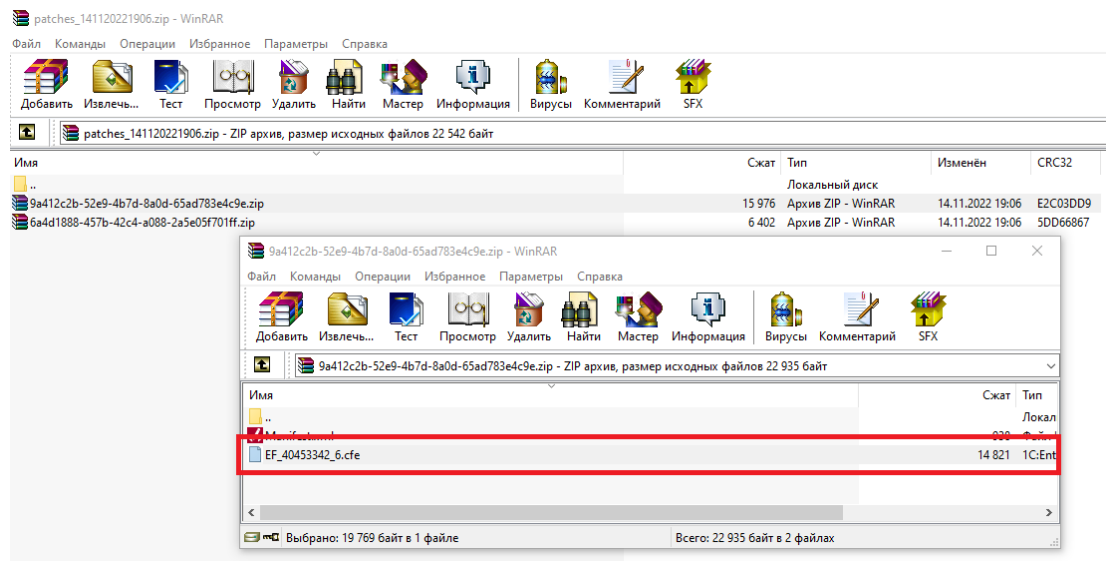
patches_141120221906.zip - WinRAR

Файл Команды Операции Избранное Параметры Справка

Добавить Извлечь... Тест Просмотр Удалить Найти Мастер Информация Вирусы Комментарий SFX

patches_141120221906.zip - ZIP архив, размер исходных файлов 22 542 байт

| Имя | Сжат | Тип | Изменён | CRC32 |
|---|---|---|---|---|
| .. | | Локальный диск | | |
| 9a412c2b-52e9-4b7d-8a0d-65ad783e4c9e.zip | 15 976 | Архив ZIP - WinRAR | 14.11.2022 19:06 | E2C03DD9 |
| 6a4d1888-457b-42c4-a088-2a5e05f701ff.zip | 6 402 | Архив ZIP - WinRAR | 14.11.2022 19:06 | 5DD66867 |

9a412c2b-52e9-4b7d-8a0d-65ad783e4c9e.zip - WinRAR

Файл Команды Операции Избранное Параметры Справка

Добавить Извлечь... Тест Просмотр Удалить Найти Мастер Информация Вирусы Комментарий SFX

9a412c2b-52e9-4b7d-8a0d-65ad783e4c9e.zip - ZIP архив, размер исходных файлов 22 935 байт

| Имя | Сжат | Тип |
|---|---|---|
| .. | | Локал |
| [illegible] | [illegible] | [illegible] |
| EF_40453342_6.cfe | 14 821 | 1C:Ent |

Выбрано: 19 769 байт в 1 файле

Всего: 22 935 байт в 2 файлах